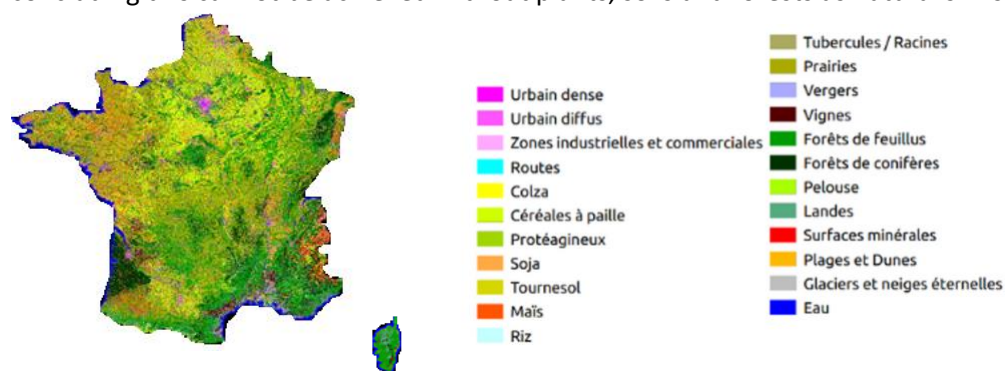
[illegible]

Urbain dense
Urbain diffus
Zones industrielles et commerciales
Routes
Colza
Céréales à paille
Protéagineux
Soja
Tournesol
Maïs
Riz

Tubercules / Racines
Prairies
Vergers
Vignes
Forêts de feuillus
Forêts de conifères
Pelouse
Landes
Surfaces minérales
Plages et Dunes
Glaciers et neiges éternelles
Eau